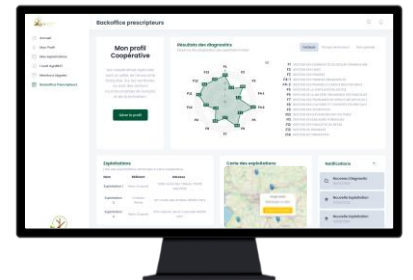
Backoffice prescripteurs

Accueil
Mon Profil
Mes exploitations
Carte AgriBEST
Plateforme digitale
Backoffice Prescripteurs

Mon profil Coopérative

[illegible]

Voir le profil

Résultats des diagnostics

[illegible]

Exploitations

Nom
Exploitation 1
Exploitation 2
Exploitation 3

Carte des exploitations

Notifications

Nouveau Diagnostic
Nouvelle Exploitation
Nouvelle Exploitation